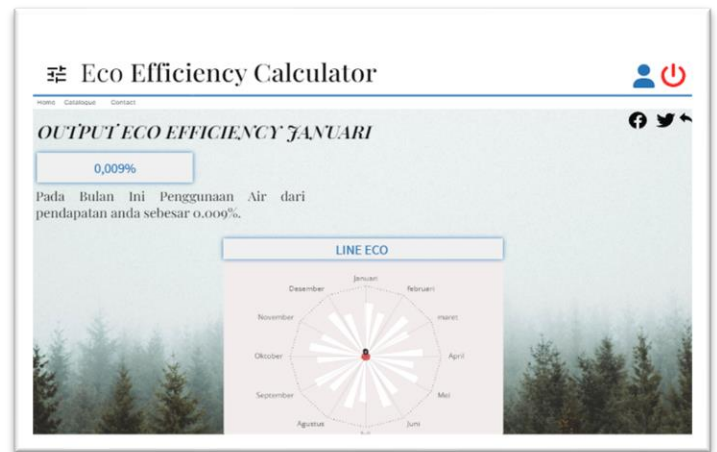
Eco Efficiency Calculator

Home Catalogue Contact

OUTPUT ECO EFFICIENCY JANUARI

0,009%

Pada Bulan Ini Penggunaan Air dari pendapatan anda sebesar 0.009%.

LINE ECO

Januari
februari
maret
April
Mei
Juni
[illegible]
Agustus
September
Oktober
November
Desember